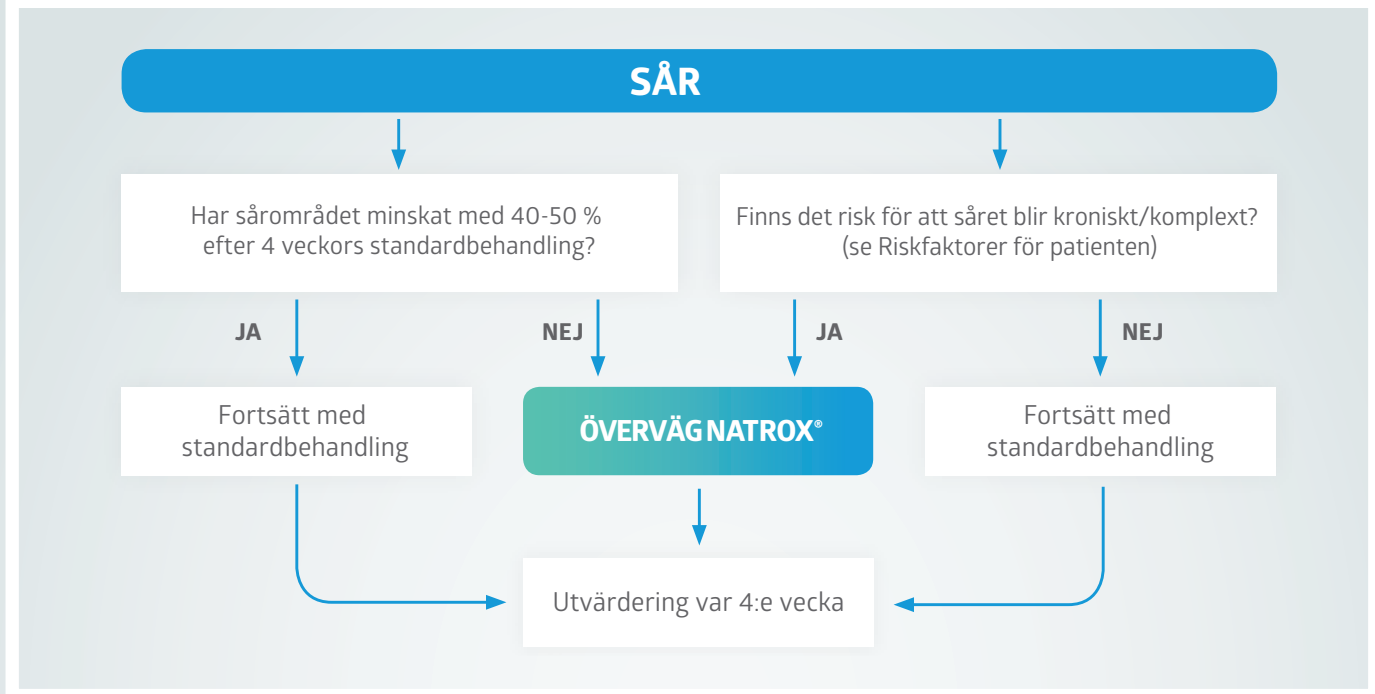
SÅR

Har sårområdet minskat med 40-50 % efter 4 veckors standardbehandling?

Finns det risk för att såret blir kroniskt/komplext? (se Riskfaktorer för patienten)

JA

NEJ

JA

NEJ

Fortsätt med standardbehandling

ÖVERVÄG NATROX®

Fortsätt med standardbehandling

Utvärdering var 4:e vecka